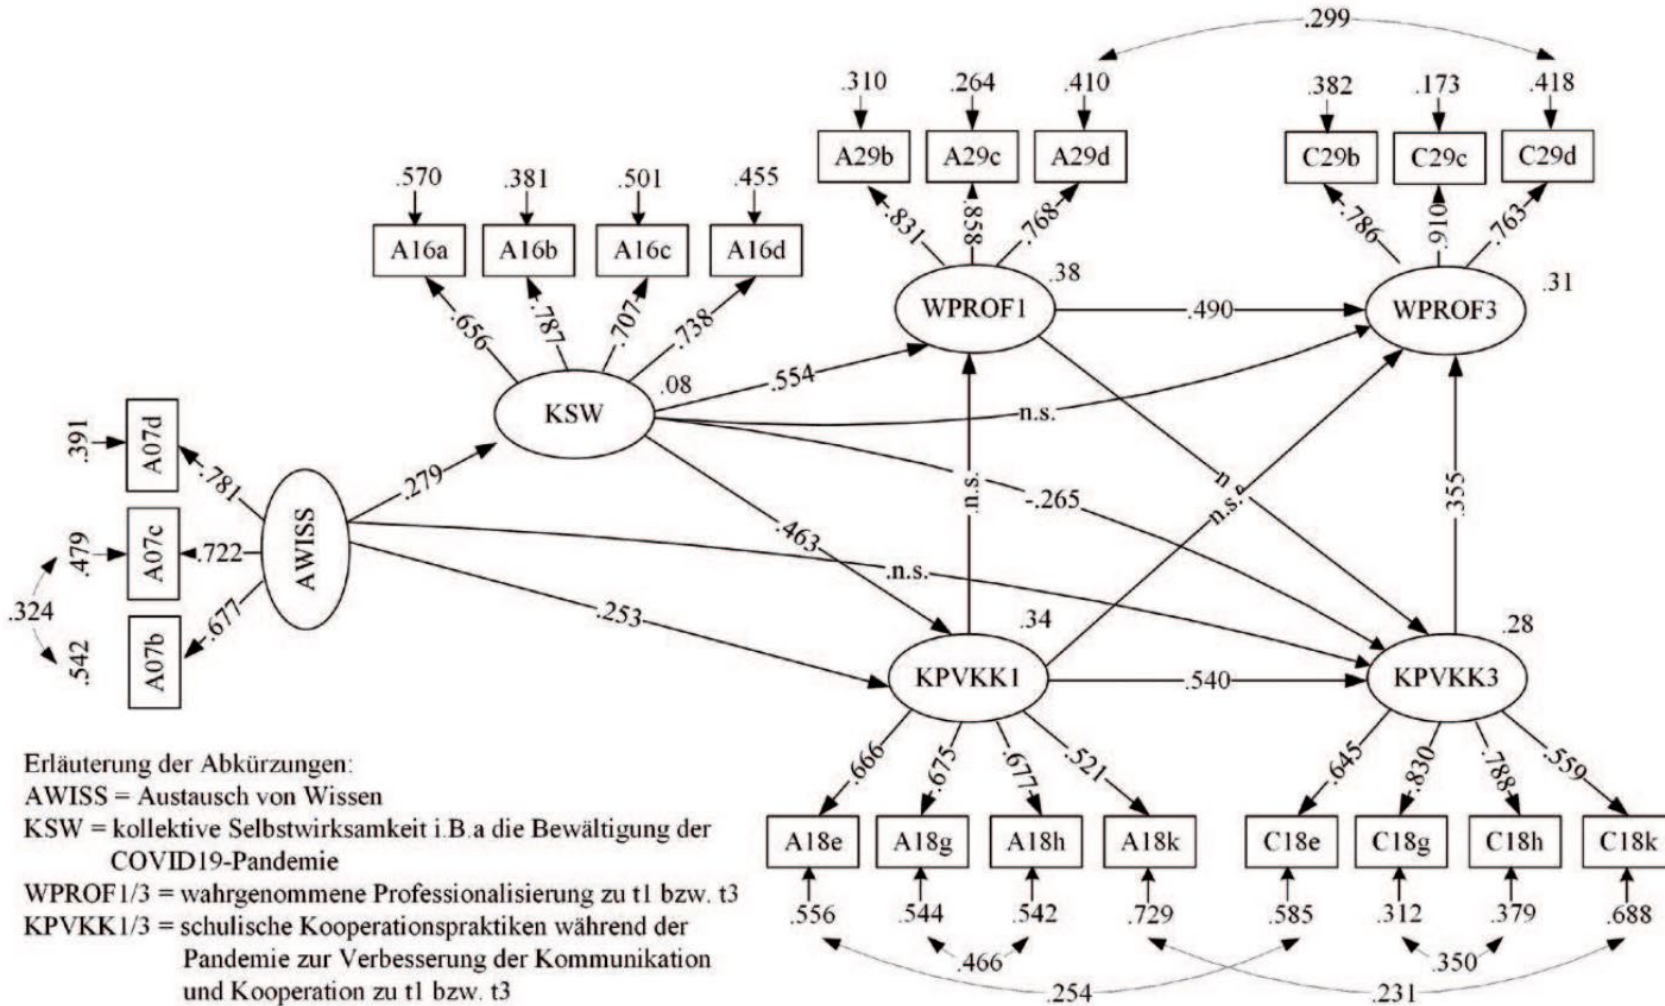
.299

.310 .264 .410

A29b A29c A29d

.831 .858 .768

.382 .173 .418

C29b C29c C29d

.786 .910 .763

.570 .381 .501 .455

A16a A16b A16c A16d

.656 .787 .707 .738

WPROF1 .38

.490

WPROF3 .31

KSW .08

.554

n.s.

.391 A07d

.781

.479 A07c

.722

.324

.542 A07b

.677

AWISS

.279

.463

n.s.

-.265

n.s.

n.s.

.355

n.s.

.253

KPVKK1 .34

.540

KPVKK3 .28

.666 .675 .677 .521

.645 .830 .788 .559

A18e A18g A18h A18k C18e C18g C18h C18k

.556 .544 .542 .729 .585 .312 .379 .688

.466 .350

.254 .231

Erläuterung der Abkürzungen:
AWISS = Austausch von Wissen
KSW = kollektive Selbstwirksamkeit i.B.a die Bewältigung der COVID19-Pandemie
WPROF1/3 = wahrgenommene Professionalisierung zu t1 bzw. t3
KPVKK1/3 = schulische Kooperationspraktiken während der Pandemie zur Verbesserung der Kommunikation und Kooperation zu t1 bzw. t3